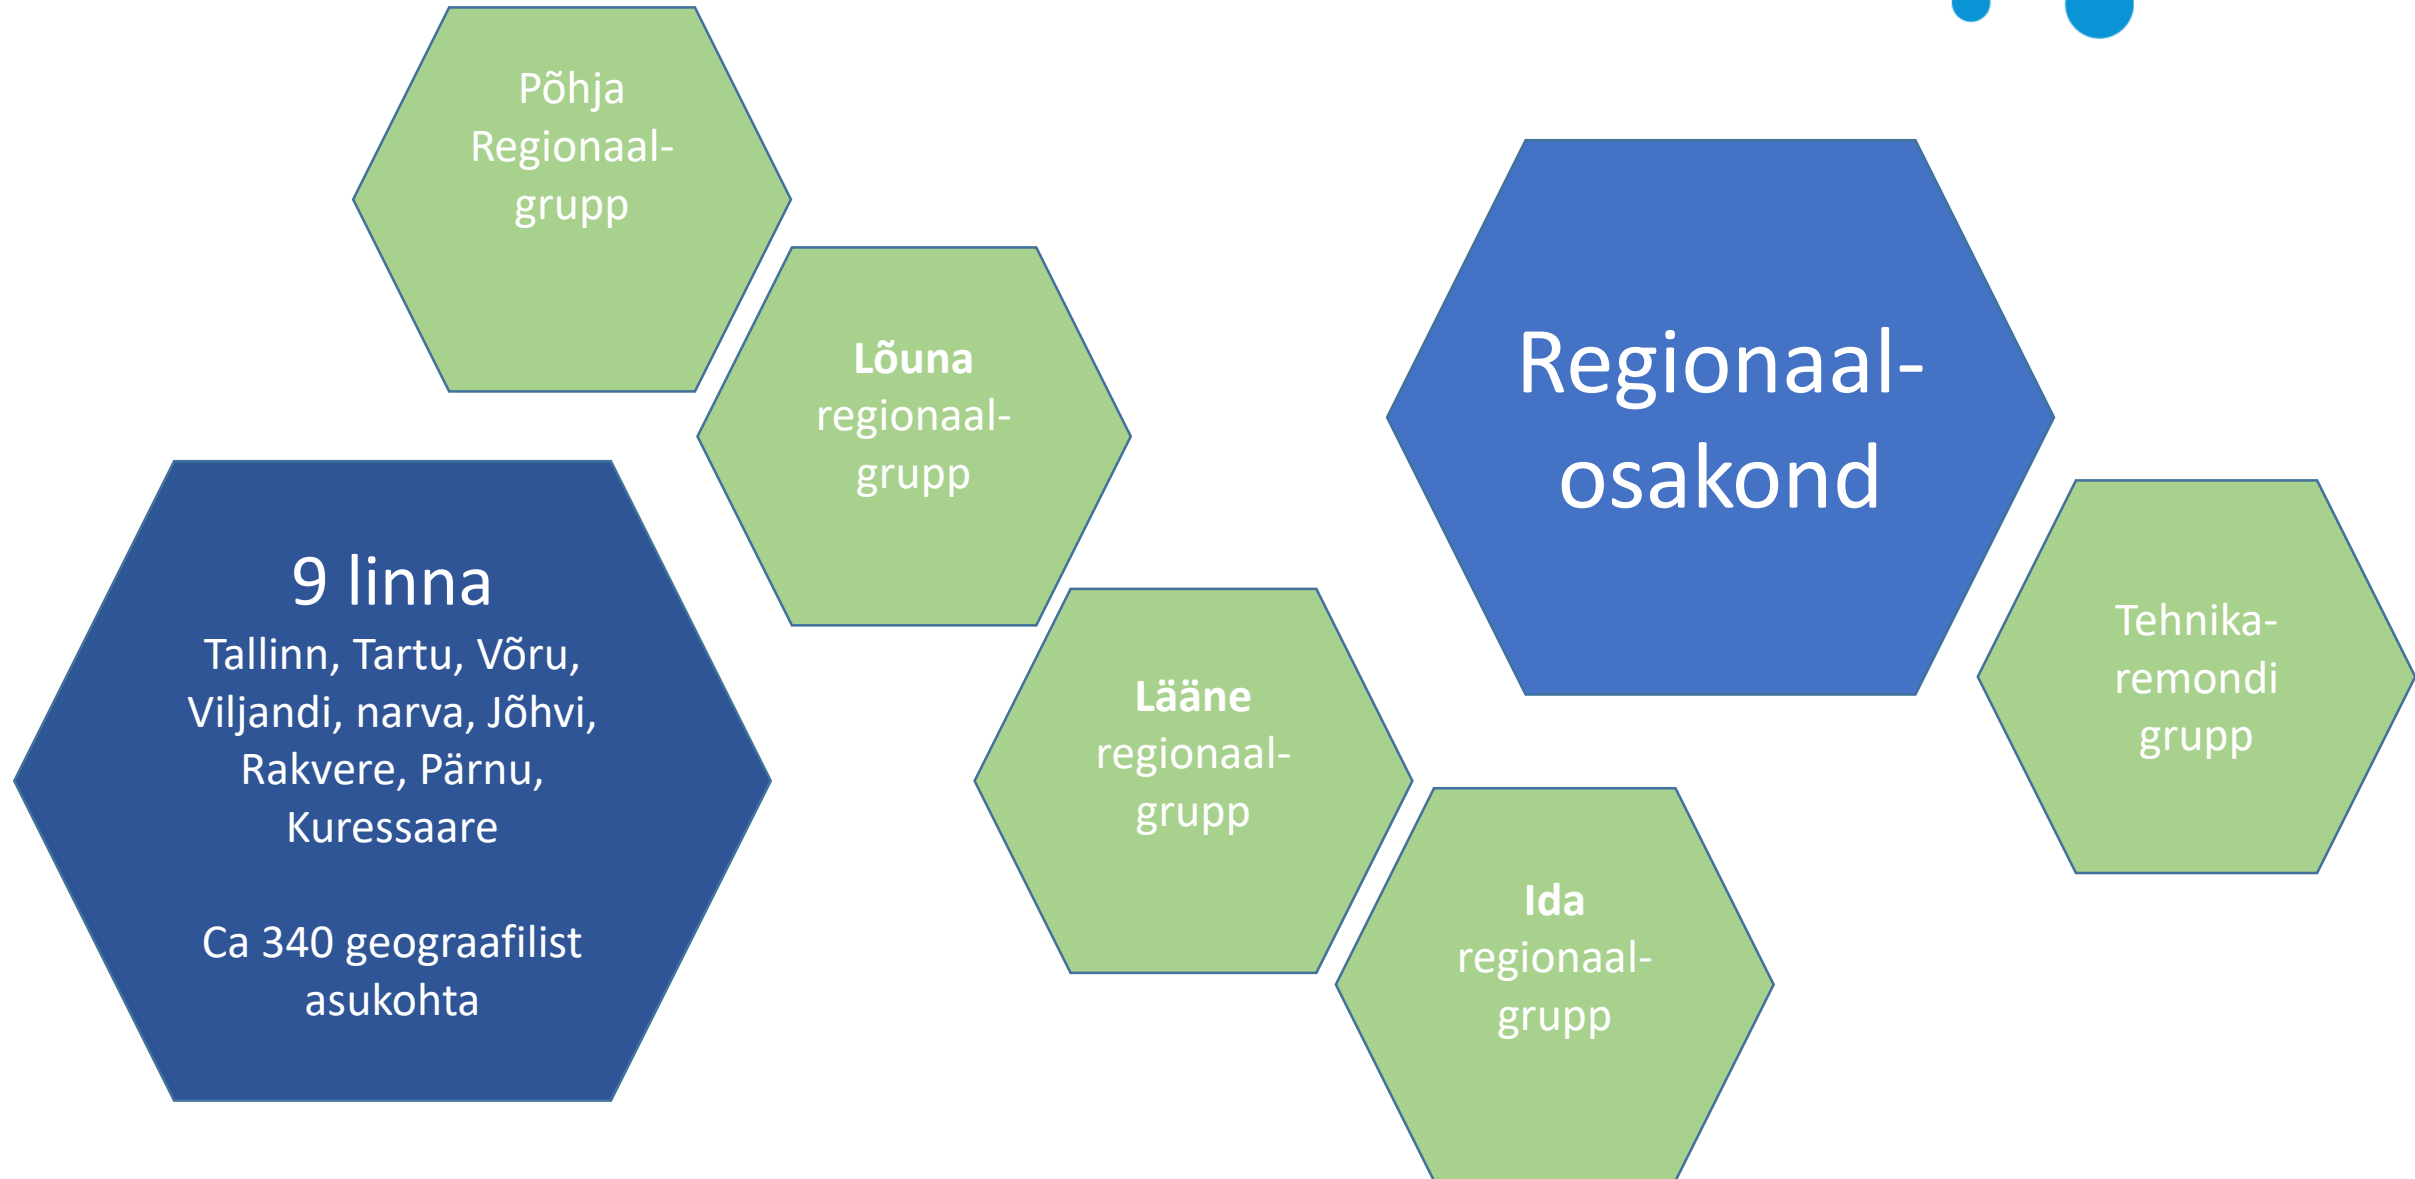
Põhja Regionaal-grupp

Lõuna regionaal-grupp

Regionaal-osakond

9 linna
Tallinn, Tartu, Võru, Viljandi, narva, Jõhvi, Rakvere, Pärnu, Kuressaare

Ca 340 geograafilist asukohta

Lääne regionaal-grupp

Tehnika-remondi grupp

Ida regionaal-grupp